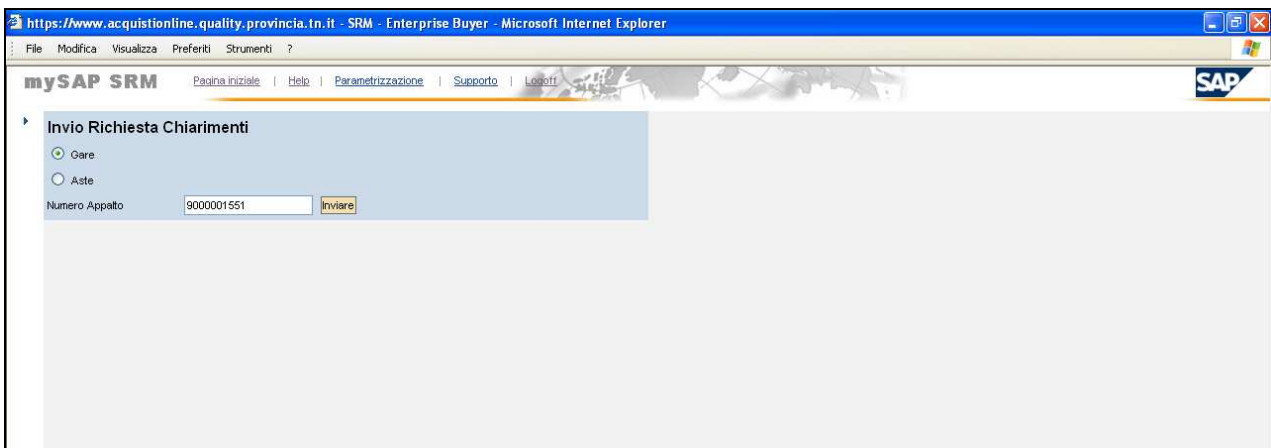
https://www.acquistionline.quality.provincia.tn.it - SRM - Enterprise Buyer - Microsoft Internet Explorer

File Modifica Visualizza Preferiti Strumenti ?

mySAP SRM Pagina iniziale | Help | Parametrizzazione | Supporto | Logoff

SAP

Invio Richiesta Chiarimenti

Gare

Aste

Numero Appalto 9000001551 Inviare